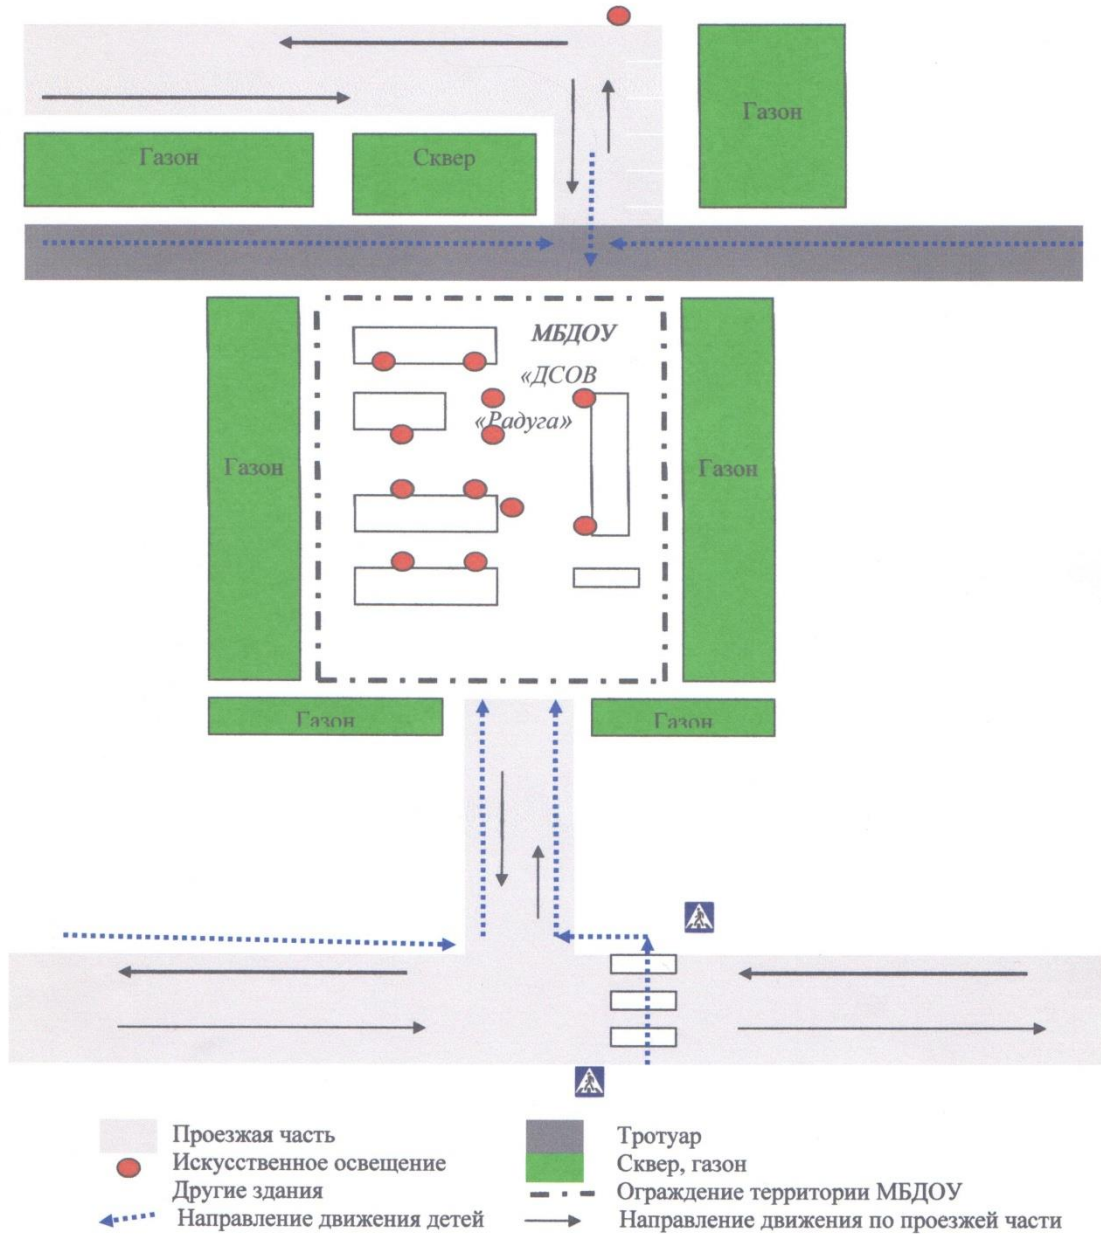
Газон

Газон

Сквер

МБДОУ «ДСОВ «Радуга»

Газон

Газон

Газон

Газон

Проезжая часть
Искусственное освещение
Другие здания
Направление движения детей

Тротуар
Сквер, газон
Ограждение территории МБДОУ
Направление движения по проезжей части